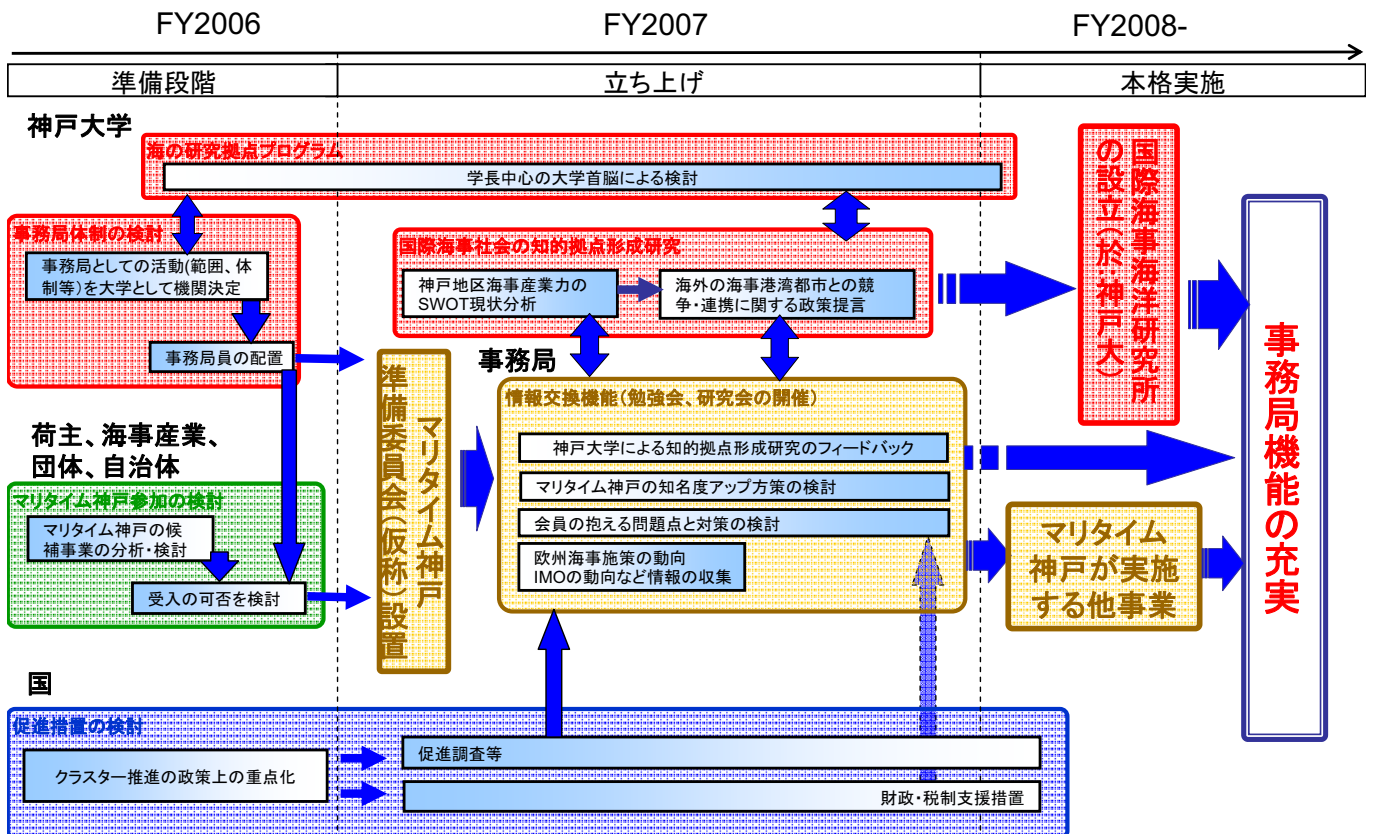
FY2006

FY2007

FY2008-

準備段階

立ち上げ

本格実施

神戸大学

海の研究拠点プログラム

学長中心の大学首脳による検討

国際海事海洋研究所の設立(於:神戸大)

事務局体制の検討

事務局としての活動(範囲、体制等)を大学として機関決定

事務局員の配置

国際海事社会の知的拠点形成研究

神戸地区海事産業力のSWOT現状分析

海外の海事港湾都市との競争・連携に関する政策提言

事務局機能の充実

荷主、海事産業、団体、自治体

マリタイム神戸参加の検討

マリタイム神戸の候補事業の分析・検討

受入の可否を検討

マリタイム神戸準備委員会(仮称)設置

事務局

情報交換機能(勉強会、研究会の開催)

神戸大学による知的拠点形成研究のフィードバック

マリタイム神戸の知名度アップ方策の検討

会員の抱える問題点と対策の検討

欧州海事施策の動向
IMOの動向など情報の収集

マリタイム神戸が実施する他事業

国

促進措置の検討

クラスター推進の政策上の重点化

促進調査等

財政・税制支援措置